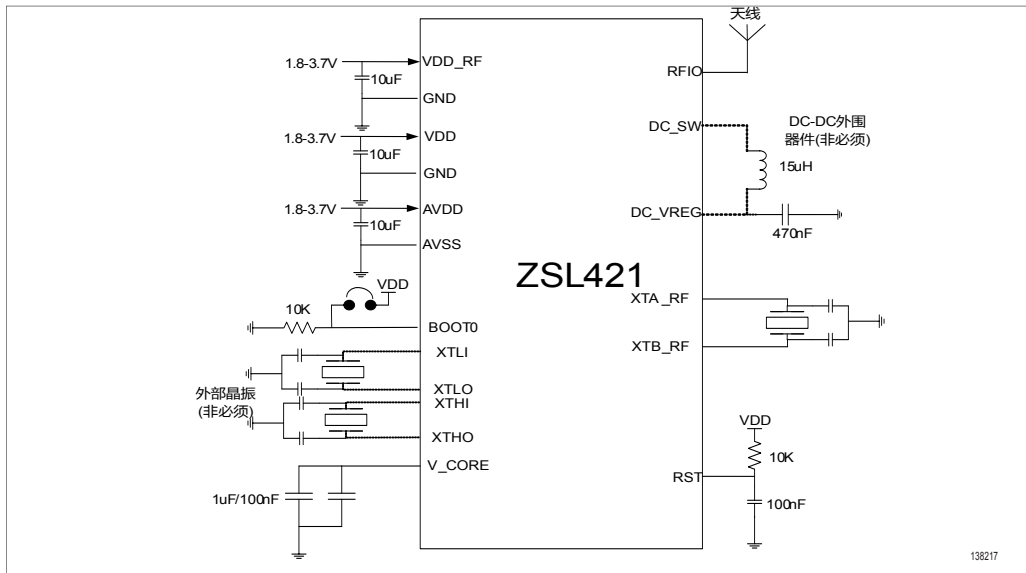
天线

1.8-3.7V
VDD_RF
10uF
GND
1.8-3.7V
VDD
10uF
GND
1.8-3.7V
AVDD
10uF
AVSS
VDD
10K
BOOT0
XTLI
XTLO
外部晶振
(非必须)
XTHI
XTHO
V_CORE
1uF/100nF

ZSL421

RFIO
DC_SW
DC-DC外围
器件(非必须)
15uH
DC_VREG
470nF
XTA_RF
XTB_RF
VDD
10K
RST
100nF

138217